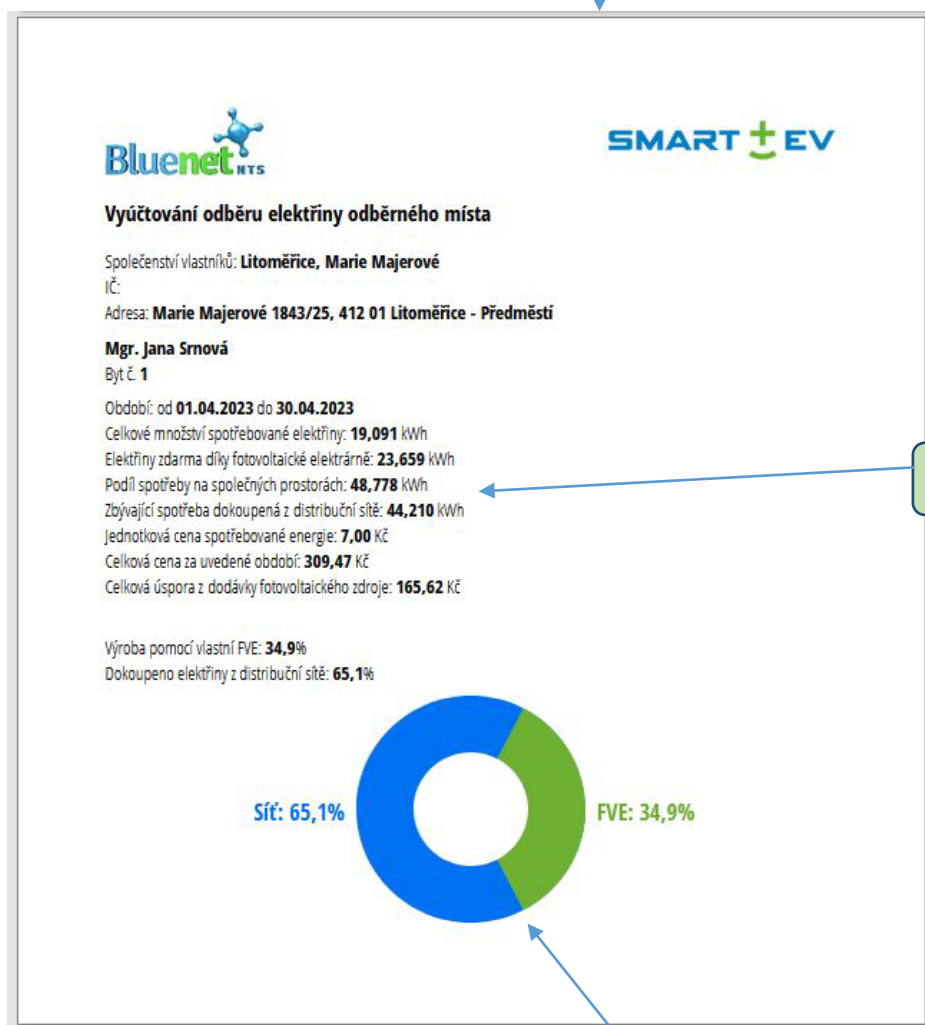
Bluenet NTS

SMART EV

Vyúčtování odběru elektřiny odběrného místa

Společenství vlastníků: Litoměřice, Marie Majerové
IČ:
Adresa: Marie Majerové 1843/25, 412 01 Litoměřice - Předměstí

Mgr. Jana Srnová
Byt č. 1

Období: od 01.04.2023 do 30.04.2023
Celkové množství spotřebované elektřiny: 19,091 kWh
Elektřiny zdarma díky fotovoltaické elektrárně: 23,659 kWh
Podíl spotřeby na společných prostorách: 48,778 kWh
Zbývající spotřeba dokoupená z distribuční sítě: 44,210 kWh
Jednotková cena spotřebované energie: 7,00 Kč
Celková cena za uvedené období: 309,47 Kč
Celková úspora z dodávky fotovoltaického zdroje: 165,62 Kč

Výroba pomocí vlastní FVE: 34,9%
Dokoupeno elektřiny z distribuční sítě: 65,1%

Síť: 65,1%
FVE: 34,9%